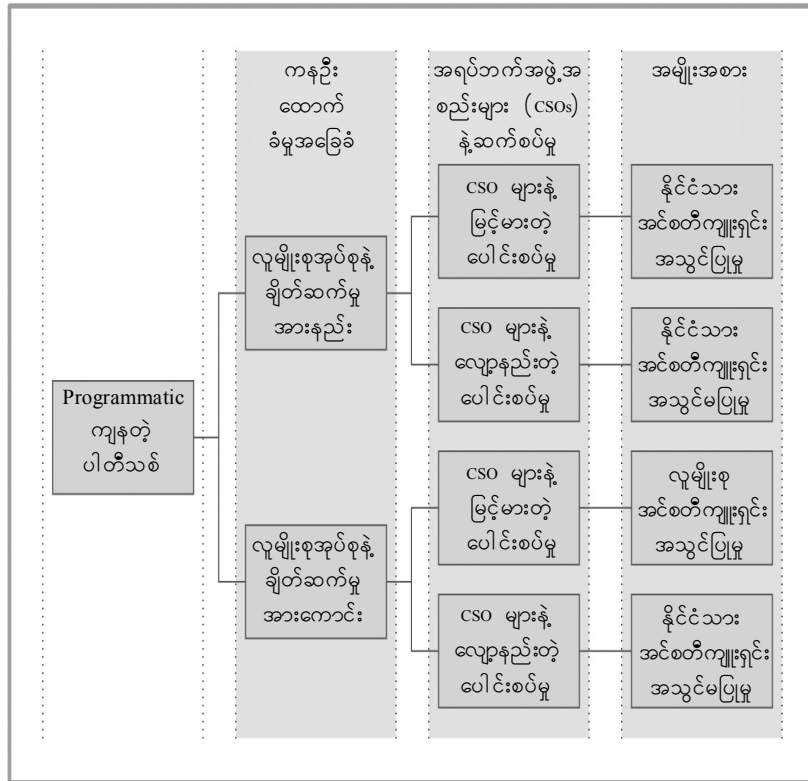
ကနဦး ထောက် ခံမှုအခြေခံ

အရပ်ဘက်အဖွဲ့အစည်းများ (CSOs) နဲ့ဆက်စပ်မှု

အမျိုးအစား

Programmatic ကျနတဲ့ ပါတီသစ်

လူမျိုးစုအုပ်စုနဲ့ ချိတ်ဆက်မှု အားနည်း

လူမျိုးစုအုပ်စုနဲ့ ချိတ်ဆက်မှု အားကောင်း

CSO များနဲ့ မြင့်မားတဲ့ ပေါင်းစပ်မှု

CSO များနဲ့ လျော့နည်းတဲ့ ပေါင်းစပ်မှု

CSO များနဲ့ မြင့်မားတဲ့ ပေါင်းစပ်မှု

CSO များနဲ့ လျော့နည်းတဲ့ ပေါင်းစပ်မှု

နိုင်ငံသား အင်စတီကျူးရှင်း အသွင်ပြုမှု

နိုင်ငံသား အင်စတီကျူးရှင်း အသွင်မပြုမှု

လူမျိုးစု အင်စတီကျူးရှင်း အသွင်ပြုမှု

နိုင်ငံသား အင်စတီကျူးရှင်း အသွင်မပြုမှု